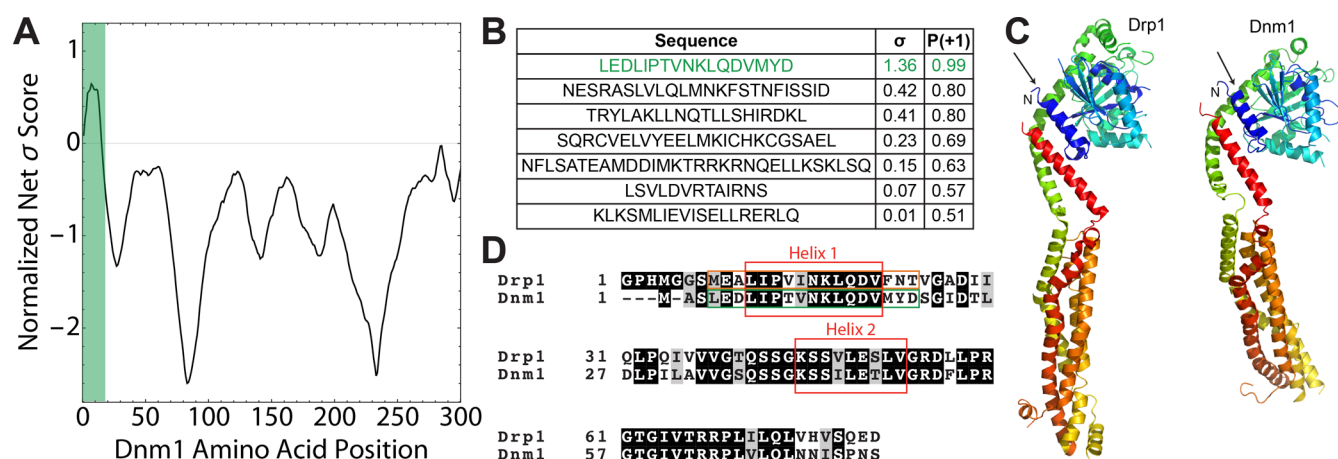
A

Normalized Net $\sigma$ Score

1
0
−1
−2

0 50 100 150 200 250 300

Dnm1 Amino Acid Position

B

| Sequence | σ | P(+1) |
|---|---|---|
| LEDLIPTVNKLQDVMYD | 1.36 | 0.99 |
| NESRASLVLQLMNKFSTNFISSID | 0.42 | 0.80 |
| TRYLAKLLNQTLLSHIRDKL | 0.41 | 0.80 |
| SQRCVELVYEELMKICHKCGSAEL | 0.23 | 0.69 |
| NFLSATEAMDDIMKTRRKRNQELLKSKLSQ | 0.15 | 0.63 |
| LSVLDVRTAIRNS | 0.07 | 0.57 |
| KLKSMLIEVISELLRERLQ | 0.01 | 0.51 |

C

Drp1

Dnm1

N

N

D

Helix 1

Drp1 1 GPHMGGSMEALIPVINKLQDVFNTVGADII
Dnm1 1 ---M-ASLEDLIPTVNKLQDVMYDSGIDTL

Helix 2

Drp1 31 QLPQIVVVGTQSSGKSSVLESLVGRDLLPR
Dnm1 27 DLPILAVVGSQSSGKSSILETLVGRDFLPR

Drp1 61 GTGIVTRRPLILQLVHVSQED
Dnm1 57 GTGIVTRRPLVLQLNNISPNS